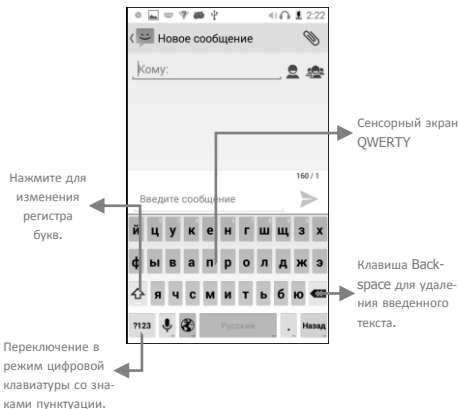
2:22

Новое сообщение

Кому:

160 / 1

Введите сообщение

й ц у к е н г ш щ з х

ф ы в а п р о л д ж э

я ч с м и т ь б ю

?123 Русский . Назад

Сенсорный экран QWERTY

Нажмите для изменения регистра букв.

Клавиша Backspace для удаления введенного текста.

Переключение в режим цифровой клавиатуры со знаками пунктуации.